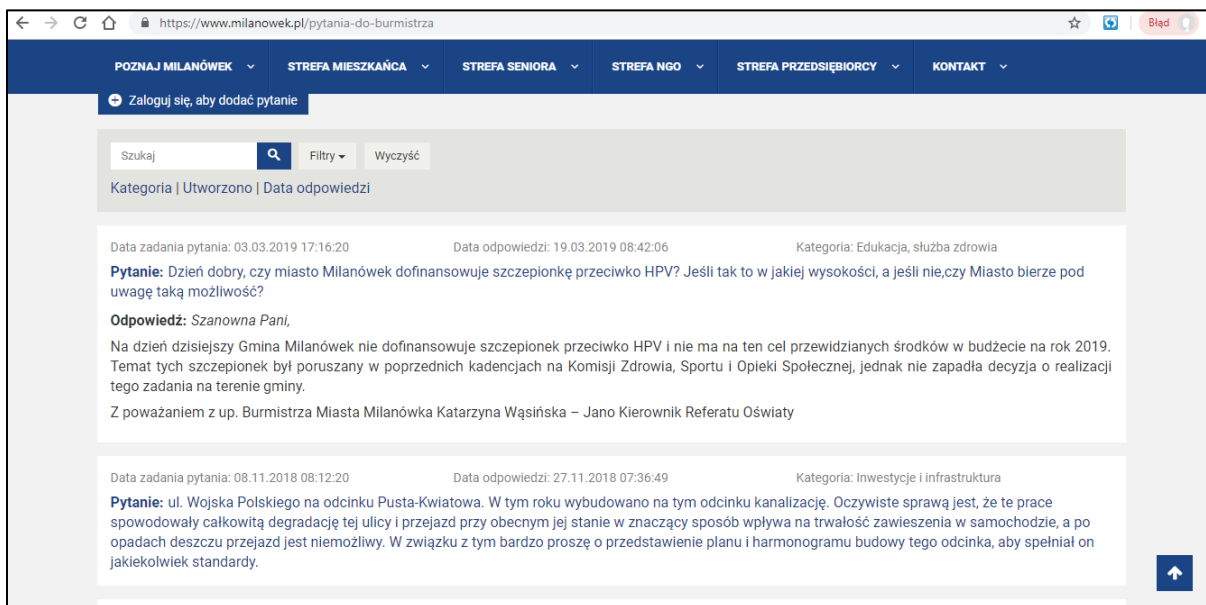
https://www.milanowek.pl/pytania-do-burmistrza

Błąd

POZNAJ MILANÓWEK STREFA MIESZKAŃCA STREFA SENIORA STREFA NGO STREFA PRZEDSIĘBIORCY KONTAKT

Zaloguj się, aby dodać pytanie

Szukaj

Filtry

Wyczyść

Kategoria | Utworzono | Data odpowiedzi

Data zadania pytania: 03.03.2019 17:16:20 Data odpowiedzi: 19.03.2019 08:42:06 Kategoria: Edukacja, służba zdrowia

Pytanie: Dzień dobry, czy miasto Milanówek dofinansowuje szczepionkę przeciwko HPV? Jeśli tak to w jakiej wysokości, a jeśli nie,czy Miasto bierze pod uwagę taką możliwość?

Odpowiedź: Szanowna Pani,

Na dzień dzisiejszy Gmina Milanówek nie dofinansowuje szczepionek przeciwko HPV i nie ma na ten cel przewidzianych środków w budżecie na rok 2019. Temat tych szczepionek był poruszany w poprzednich kadencjach na Komisji Zdrowia, Sportu i Opieki Społecznej, jednak nie zapadła decyzja o realizacji tego zadania na terenie gminy.

Z poważaniem z up. Burmistrza Miasta Milanówka Katarzyna Wąsińska – Jano Kierownik Referatu Oświaty

Data zadania pytania: 08.11.2018 08:12:20 Data odpowiedzi: 27.11.2018 07:36:49 Kategoria: Inwestycje i infrastruktura

Pytanie: ul. Wojska Polskiego na odcinku Pusta-Kwiatowa. W tym roku wybudowano na tym odcinku kanalizację. Oczywiste sprawą jest, że te prace spowodowały całkowitą degradację tej ulicy i przejazd przy obecnym jej stanie w znaczący sposób wpływa na trwałość zawieszenia w samochodzie, a po opadach deszczu przejazd jest niemożliwy. W związku z tym bardzo proszę o przedstawienie planu i harmonogramu budowy tego odcinka, aby spełniał on jakiekolwiek standardy.